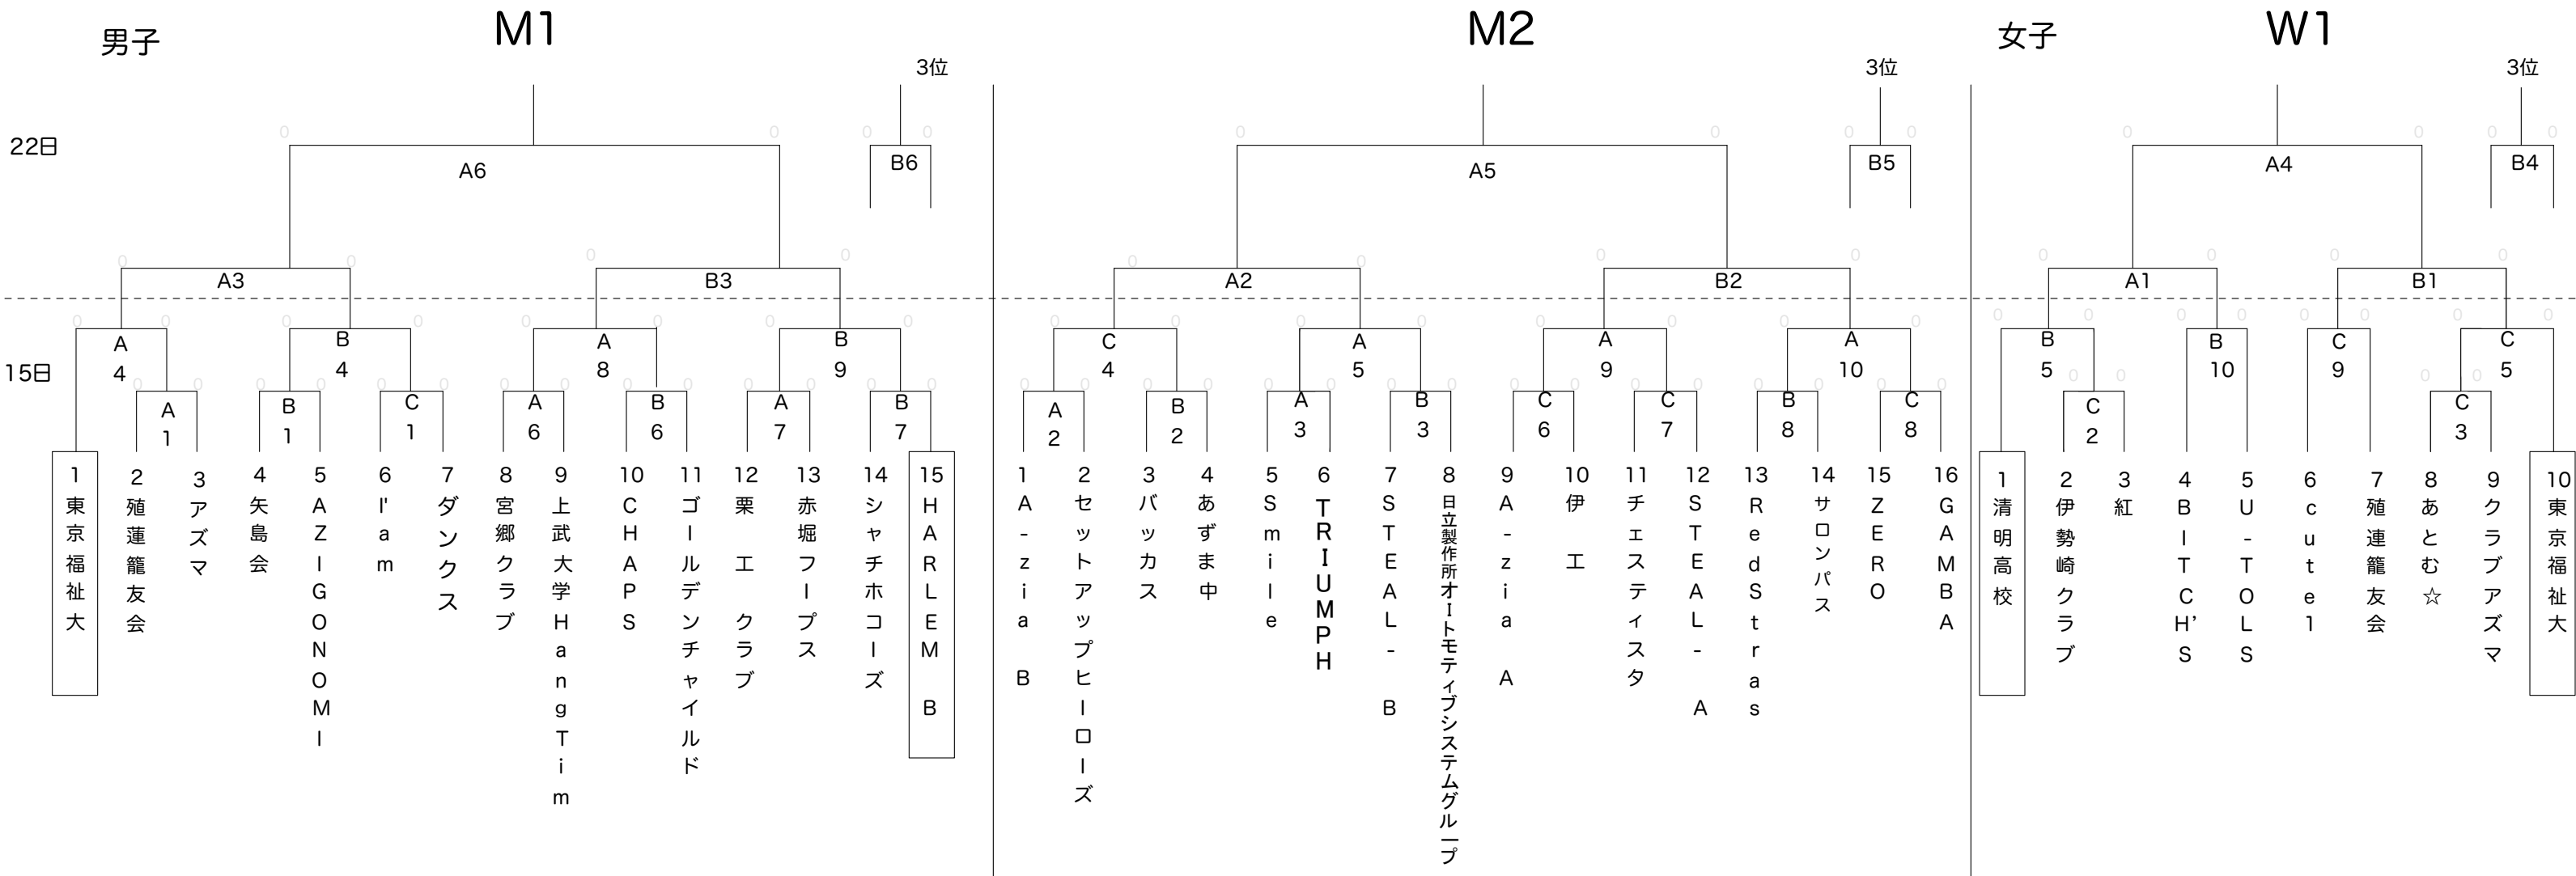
男子 M1

3位

22日

A6

B6

A3

B3

15日

A4

B4

A8

B9

A1

B1

C1

A6

B6

A7

B7

1 東京福祉大

2 殖蓮籠友会

3 アズマ

4 矢島会

5 AZIGONOMI

6 I'am

7 ダンクス

8 宮郷クラブ

9 上武大学HangTim

10 CHAPS

11 ゴールデンチャイルド

12 栗工クラブ

13 赤堀フープス

14 シャチホコーズ

15 HARLEM B

M2

3位

A5

B5

A2

B2

C4

A5

A9

A10

A2

B2

A3

B3

C6

C7

B8

C8

1 A-zia B

2 セットアップヒーローズ

3 バッカス

4 あずま中

5 Smile

6 TRIUMPH

7 STEAL-B

8 日立製作所オートモティブシステムグループ

9 A-zia A

10 伊工

11 チェスティスタ

12 STEAL-A

13 RedStras

14 サロンパス

15 ZERO

16 GAMBA

女子 W1

3位

A4

B4

A1

B1

B5

B10

C9

C5

C2

C3

1 清明高校

2 伊勢崎クラブ

3 紅

4 BITCH'S

5 U-TOLS

6 cute1

7 殖連籠友会

8 あとむ☆

9 クラブアズマ

10 東京福祉大